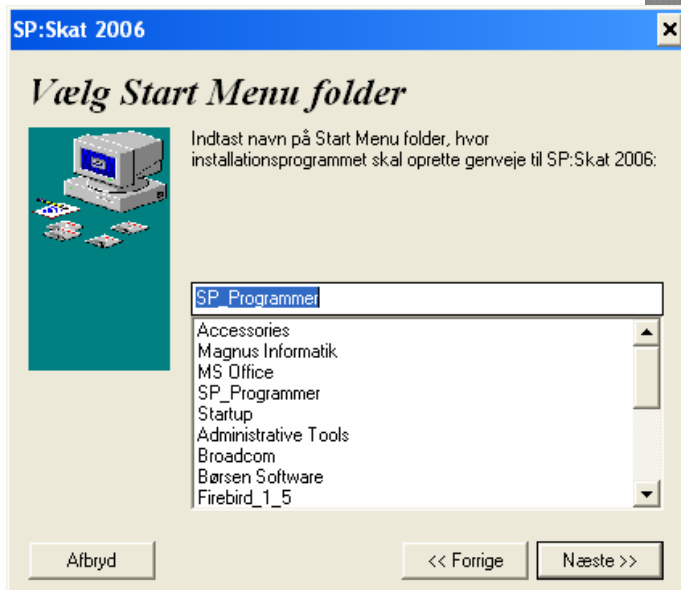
SP:Skat 2006

Vælg Start Menu folder

Indtast navn på Start Menu folder, hvor installationsprogrammet skal oprette genveje til SP:Skat 2006:

SP_Programmer

Accessories
Magnus Informatik
MS Office
SP_Programmer
Startup
Administrative Tools
Broadcom
Børsen Software
Firebird_1_5

Afbryd

<< Forrige

Næste >>